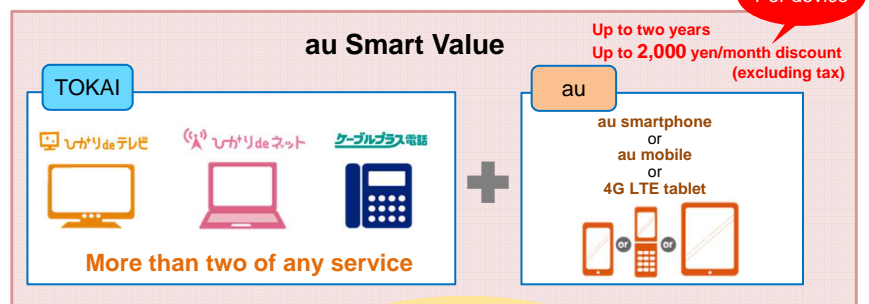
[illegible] device

au Smart Value

Up to two years
Up to 2,000 yen/month discount
(excluding tax)

TOKAI

ひかりdeテレビ

ひかりdeネット

ケーブルプラス電話

More than two of any service

au

au smartphone
or
au mobile
or
4G LTE tablet

or

or